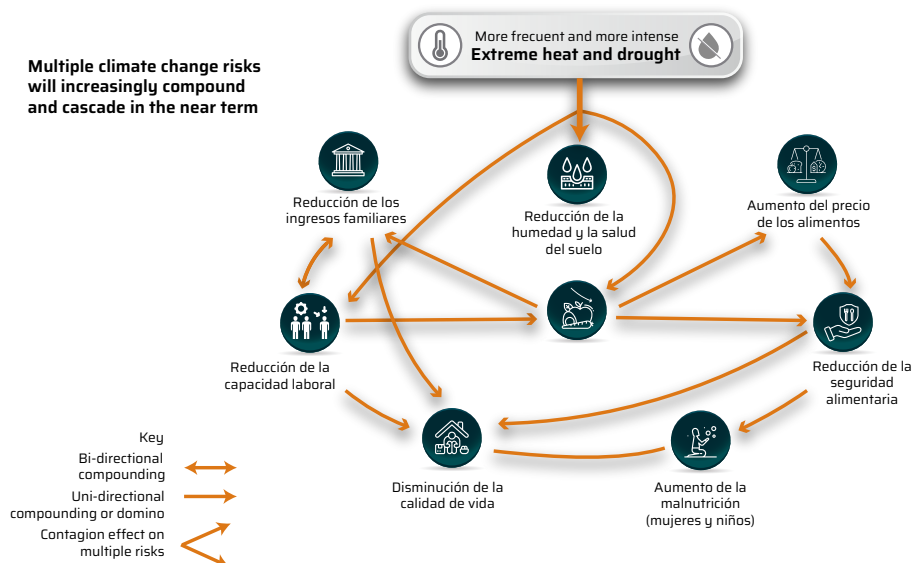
More frecuent and more intense
Extreme heat and drought

Multiple climate change risks will increasingly compound and cascade in the near term

Reducción de los ingresos familiares

Reducción de la humedad y la salud del suelo

Aumento del precio de los alimentos

Reducción de la capacidad laboral

Reducción de la seguridad alimentaria

Disminución de la calidad de vida

Aumento de la malnutrición (mujeres y niños)

Key
Bi-directional compounding
Uni-directional compounding or domino
Contagion effect on multiple risks